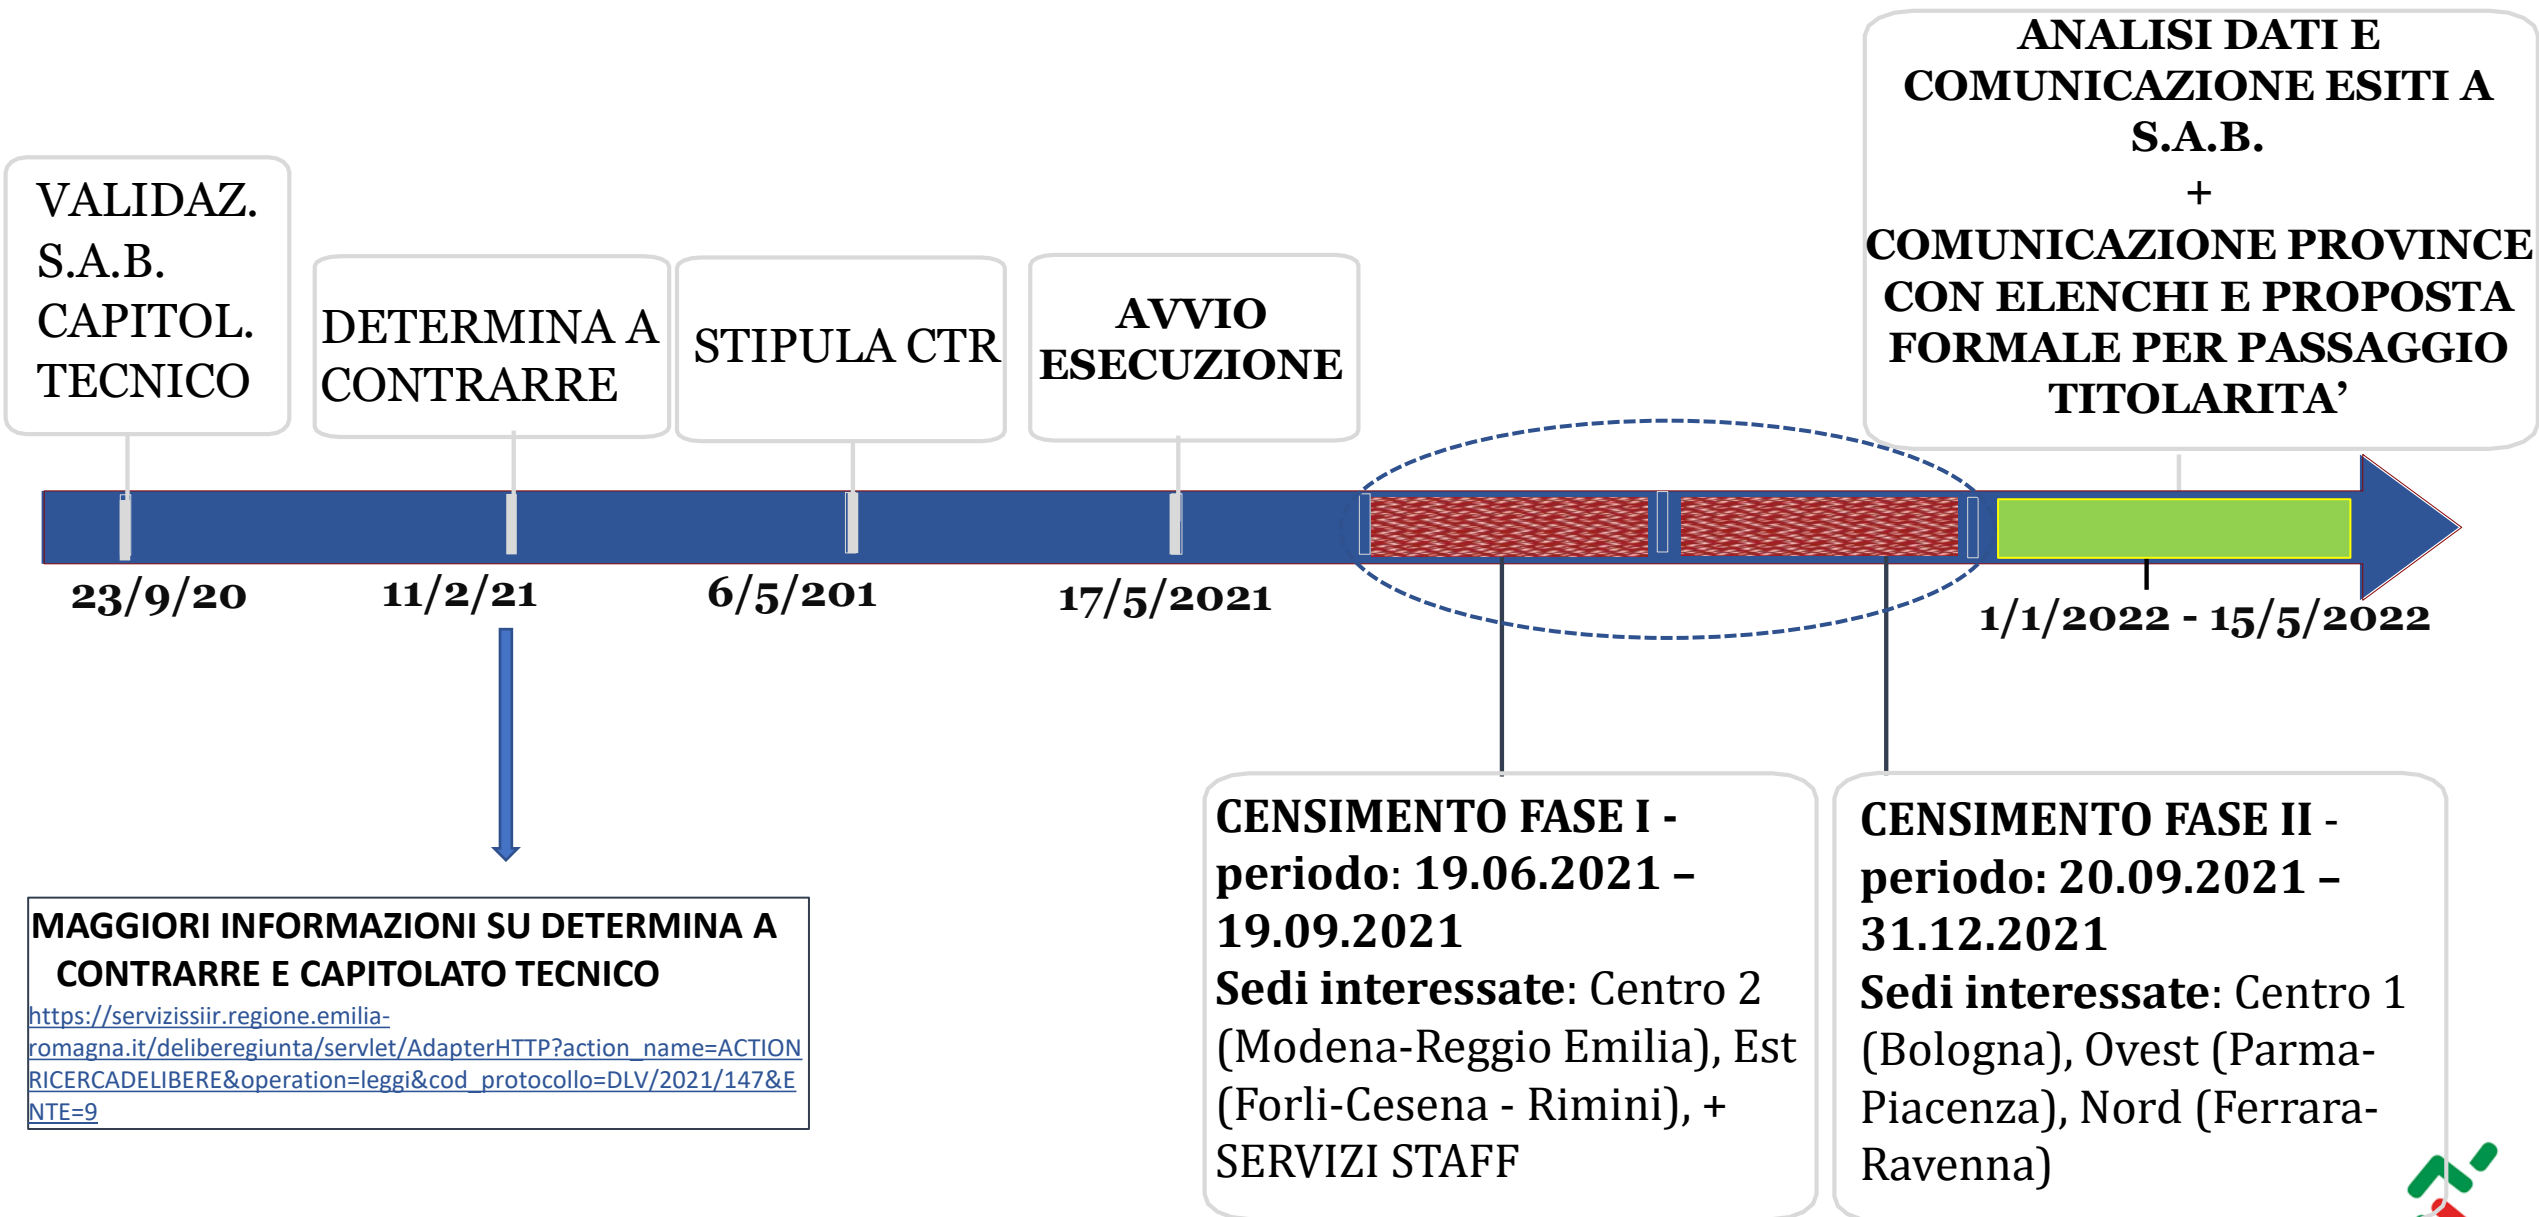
ANALISI DATI E COMUNICAZIONE ESITI A S.A.B.
+
COMUNICAZIONE PROVINCE CON ELENCHI E PROPOSTA FORMALE PER PASSAGGIO TITOLARITA'

VALIDAZ. S.A.B. CAPITOL. TECNICO

DETERMINA A CONTRARRE

STIPULA CTR

AVVIO ESECUZIONE

23/9/20

11/2/21

6/5/201

17/5/2021

1/1/2022 - 15/5/2022

MAGGIORI INFORMAZIONI SU DETERMINA A CONTRARRE E CAPITOLATO TECNICO
https://servizissiir.regione.emilia-romagna.it/deliberegiunta/servlet/AdapterHTTP?action_name=ACTIONRICERCADELIBERE&operation=leggi&cod_protocollo=DLV/2021/147&ENTE=9

CENSIMENTO FASE I - periodo: 19.06.2021 – 19.09.2021
Sedi interessate: Centro 2 (Modena-Reggio Emilia), Est (Forli-Cesena - Rimini), + SERVIZI STAFF

CENSIMENTO FASE II - periodo: 20.09.2021 – 31.12.2021
Sedi interessate: Centro 1 (Bologna), Ovest (Parma-Piacenza), Nord (Ferrara-Ravenna)